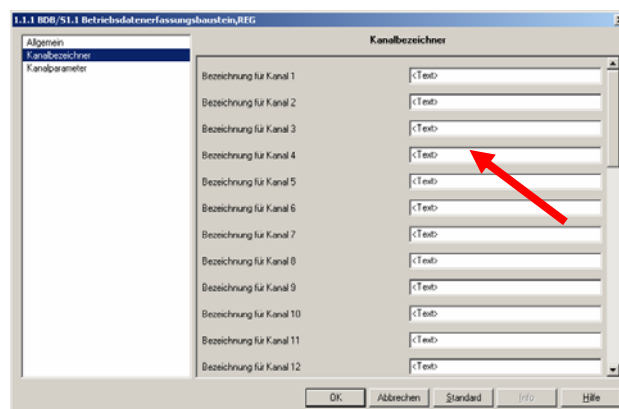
1.1.1 BDB/S1.1 Betriebsdatenerfassungsbaustein,REG

Allgemein
Kanalbezeichner
Kanalparameter

Kanalbezeichner

| | |
|---|---|
| Bezeichnung für Kanal 1 | <Text> |
| Bezeichnung für Kanal 2 | <Text> |
| Bezeichnung für Kanal 3 | <Text> |
| Bezeichnung für Kanal 4 | <Text> |
| Bezeichnung für Kanal 5 | <Text> |
| Bezeichnung für Kanal 6 | <Text> |
| Bezeichnung für Kanal 7 | <Text> |
| Bezeichnung für Kanal 8 | <Text> |
| Bezeichnung für Kanal 9 | <Text> |
| Bezeichnung für Kanal 10 | <Text> |
| Bezeichnung für Kanal 11 | <Text> |
| Bezeichnung für Kanal 12 | <Text> |

OK Abbrechen Standard Info Hilfe